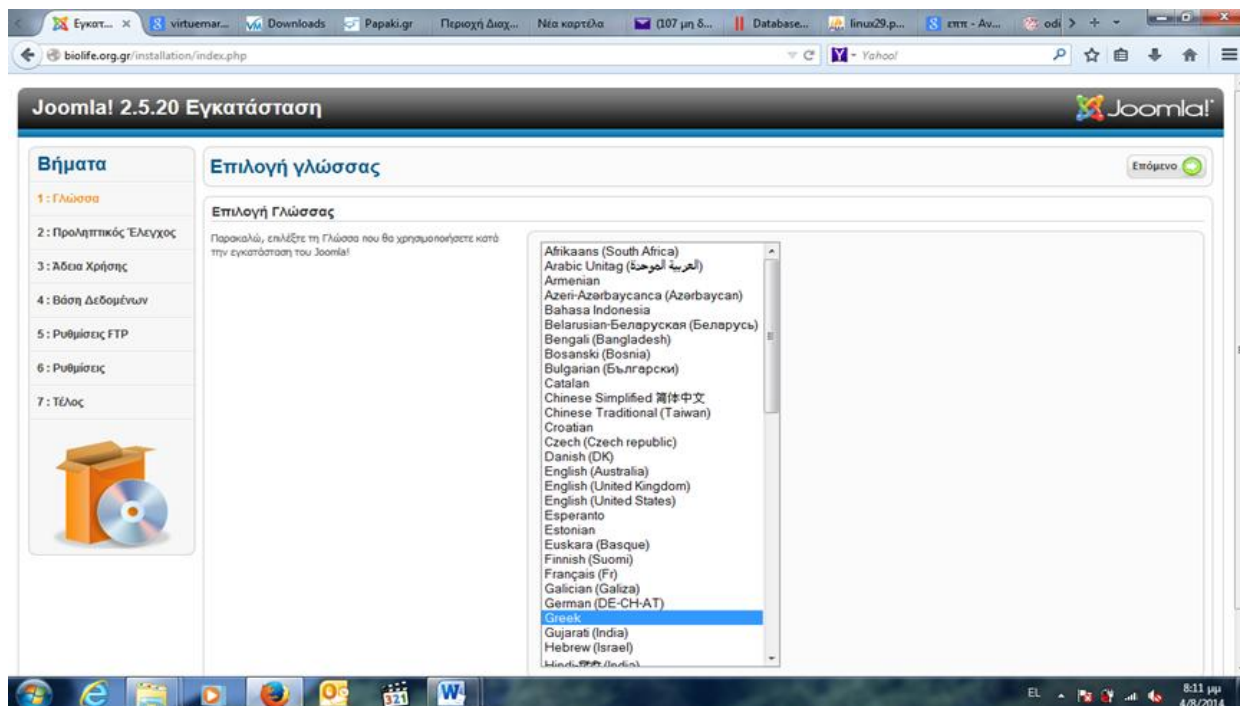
Εγκατ... × virtuemar... Downloads Papaki.gr Περιοχή Διαχ... Νέα καρτέλα (107 μη δ... Database... linux29.p... επτ - Αν... odi

biolife.org.gr/installation/index.php

Yahoo!

Joomla! 2.5.20 Εγκατάσταση

Joomla!

Βήματα

1 : Γλώσσα

2 : Προληπτικός Έλεγχος

3 : Άδεια Χρήσης

4 : Βάση Δεδομένων

5 : Ρυθμίσεις FTP

6 : Ρυθμίσεις

7 : Τέλος

Επιλογή γλώσσας

Επόμενο

Επιλογή Γλώσσας

Παρακαλώ, επιλέξτε τη Γλώσσα που θα χρησιμοποιήσετε κατά την εγκατάσταση του Joomla!

Afrikaans (South Africa)
Arabic Unitag (العربية الموحدة)
Armenian
Azeri-Azərbaycanca (Azərbaycan)
Bahasa Indonesia
Belarusian-Беларуская (Беларусь)
Bengali (Bangladesh)
Bosanski (Bosnia)
Bulgarian (Български)
Catalan
Chinese Simplified 简体中文
Chinese Traditional (Taiwan)
Croatian
Czech (Czech republic)
Danish (DK)
English (Australia)
English (United Kingdom)
English (United States)
Esperanto
Estonian
Euskara (Basque)
Finnish (Suomi)
Français (Fr)
Galician (Galiza)
German (DE-CH-AT)
Greek
Gujarati (India)
Hebrew (Israel)
Hindi-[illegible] (India)

EL 8:11 μμ 4/8/2014